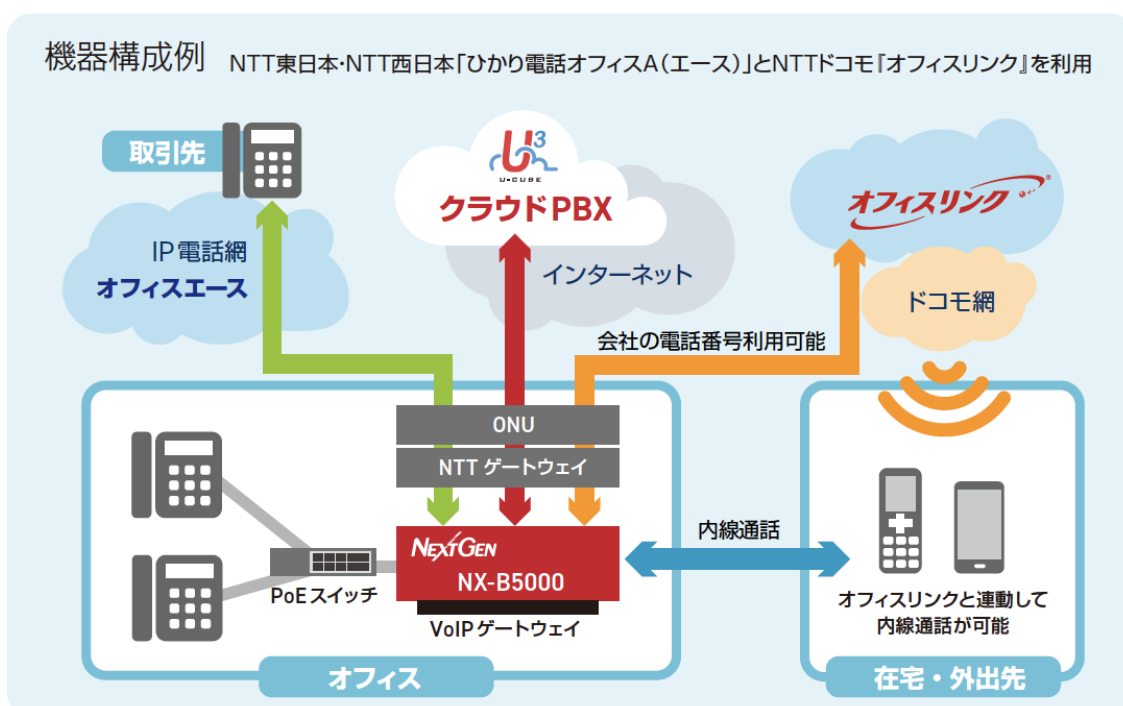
機器構成例　NTT東日本･NTT西日本「ひかり電話オフィスA（エース）」とNTTドコモ『オフィスリンク』を利用

取引先

IP電話網
オフィスエース

U³
U-CUBE
クラウドPBX

インターネット

オフィスリンク

ドコモ網

会社の電話番号利用可能

ONU

NTT ゲートウェイ

NEXTGEN
NX-B5000

VoIP ゲートウェイ

PoE スイッチ

内線通話

オフィスリンクと連動して
内線通話が可能

オフィス

在宅・外出先